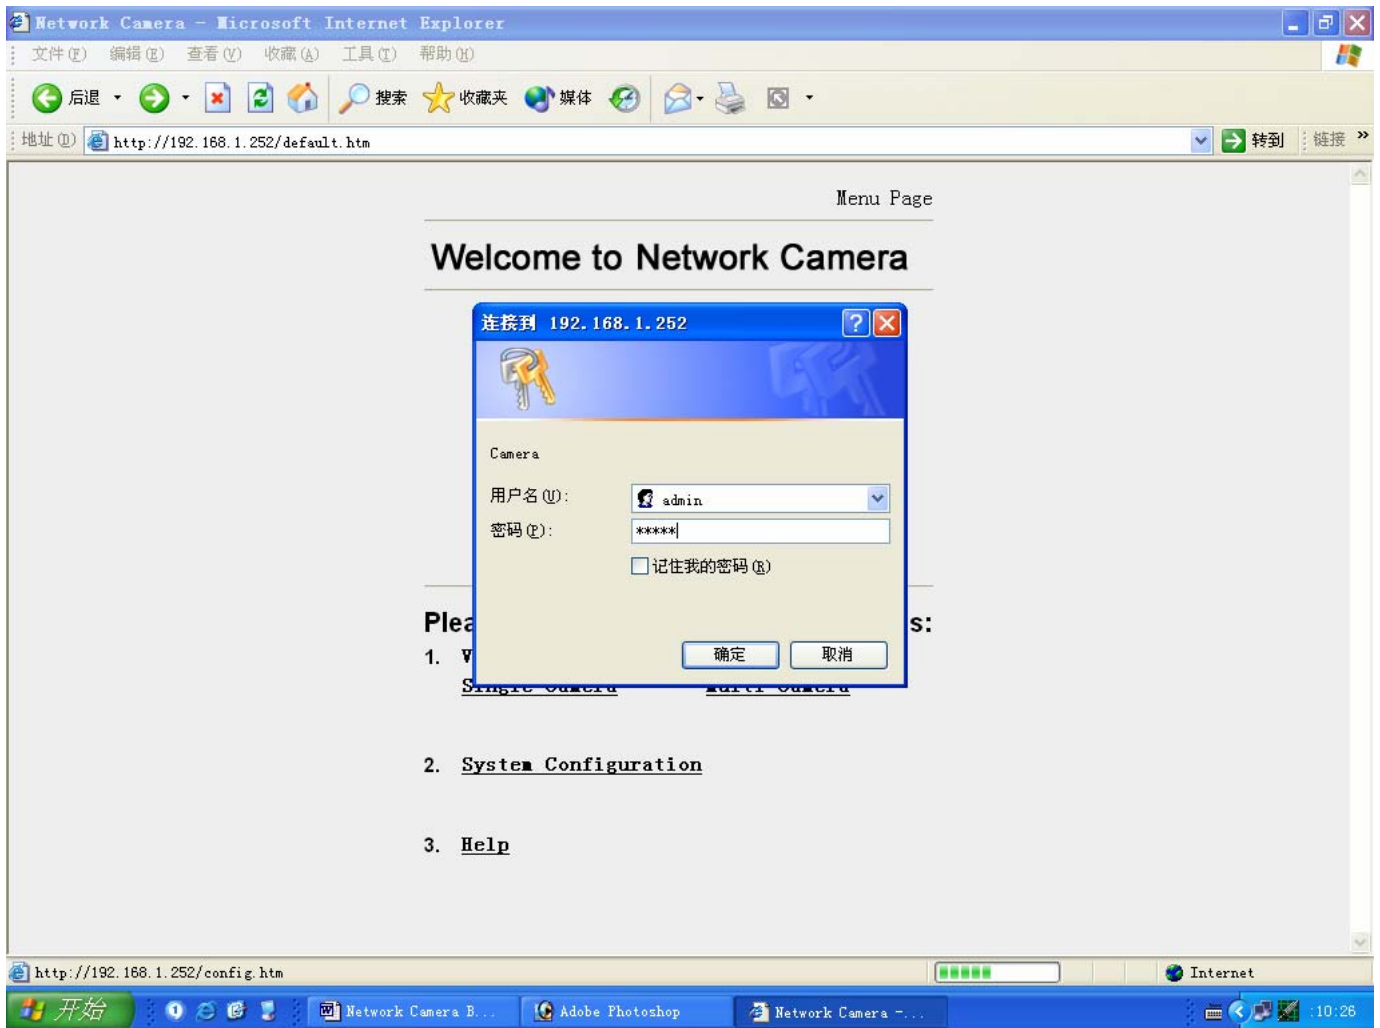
Network Camera - Microsoft Internet Explorer

文件(F) 编辑(E) 查看(V) 收藏(A) 工具(T) 帮助(H)

后退 搜索 收藏夹 媒体

地址(D) http://192.168.1.252/default.htm 转到 链接

Menu Page

Welcome to Network Camera

连接到 192.168.1.252

Camera

用户名(U): admin

密码(P): *****

记住我的密码(R)

确定 取消

Plea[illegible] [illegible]s:

1. V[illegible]

Single Camera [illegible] Multi Camera

2. System Configuration

3. Help

http://192.168.1.252/config.htm

Internet

开始 Network Camera B... Adobe Photoshop Network Camera -... 10:26